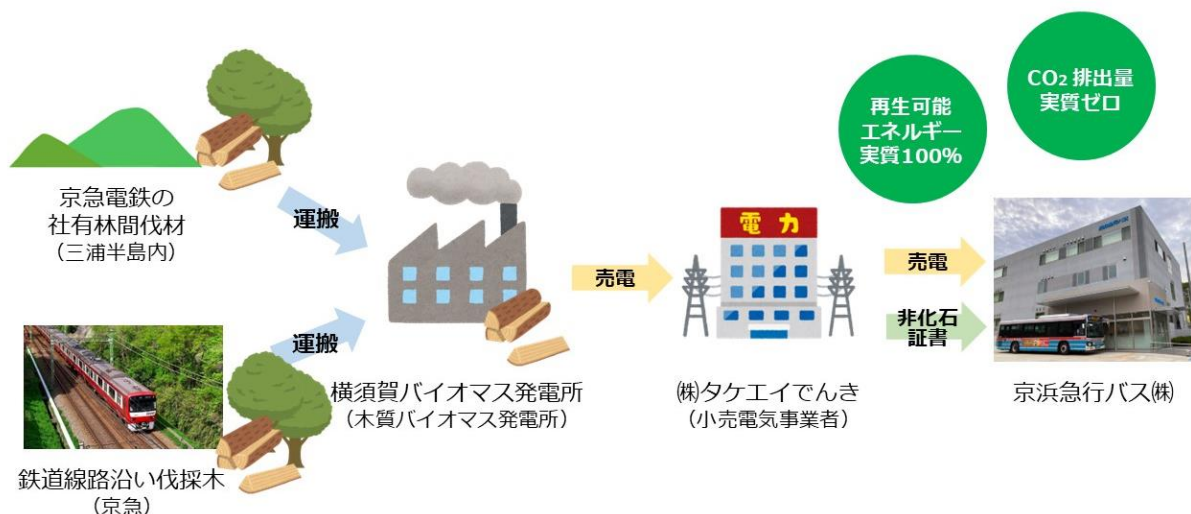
再生可能エネルギー実質100%

$CO_2$ 排出量実質ゼロ

京急電鉄の社有林間伐材（三浦半島内）

運搬

運搬

鉄道線路沿い伐採木（京急）

横須賀バイオマス発電所（木質バイオマス発電所）

売電

電力

㈱タケエイでんき（小売電気事業者）

売電

非化石証書

京浜急行バス㈱